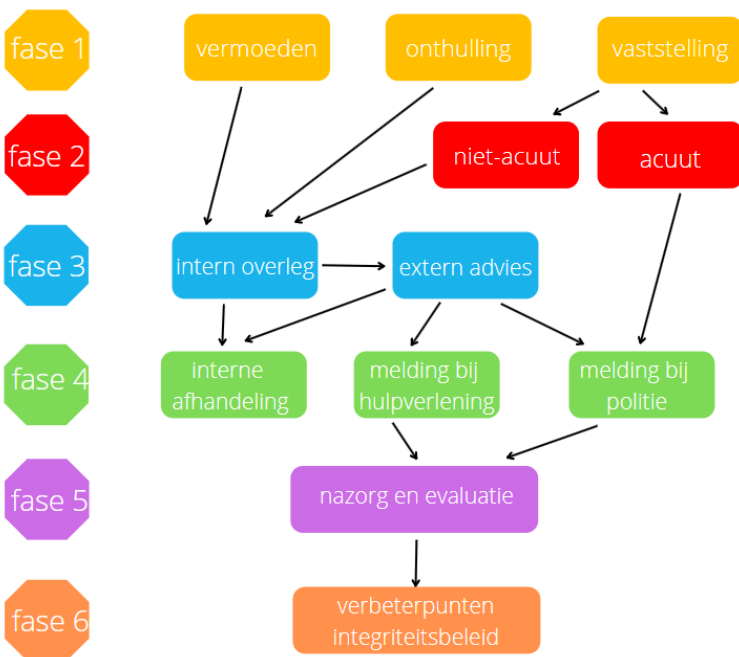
fase 1
vermoeden
onthulling
vaststelling

fase 2
niet-acuut
acuut

fase 3
intern overleg
extern advies

fase 4
interne afhandeling
melding bij hulpverlening
melding bij politie

fase 5
nazorg en evaluatie

fase 6
verbeterpunten integriteitsbeleid